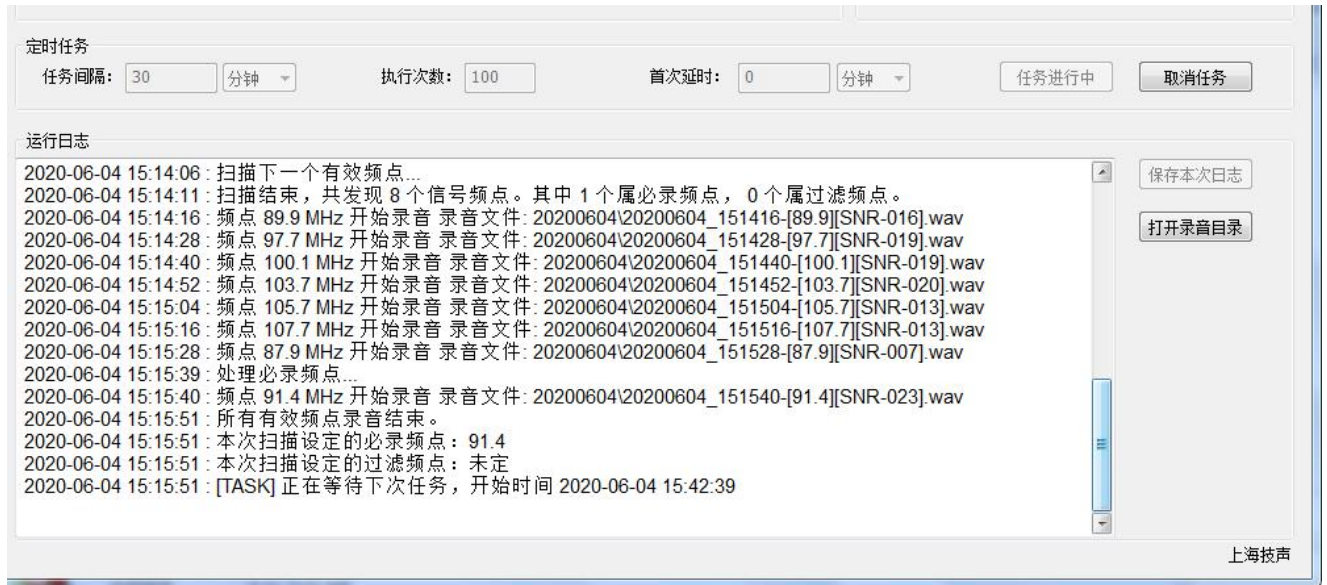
定时任务

任务间隔: 30 分钟 执行次数: 100 首次延时: 0 分钟 任务进行中 取消任务

运行日志

2020-06-04 15:14:06 : 扫描下一个有效频点...
2020-06-04 15:14:11 : 扫描结束，共发现 8 个信号频点。其中 1 个属必录频点， 0 个属过滤频点。
2020-06-04 15:14:16 : 频点 89.9 MHz 开始录音 录音文件: 20200604\20200604_151416-[89.9][SNR-016].wav
2020-06-04 15:14:28 : 频点 97.7 MHz 开始录音 录音文件: 20200604\20200604_151428-[97.7][SNR-019].wav
2020-06-04 15:14:40 : 频点 100.1 MHz 开始录音 录音文件: 20200604\20200604_151440-[100.1][SNR-019].wav
2020-06-04 15:14:52 : 频点 103.7 MHz 开始录音 录音文件: 20200604\20200604_151452-[103.7][SNR-020].wav
2020-06-04 15:15:04 : 频点 105.7 MHz 开始录音 录音文件: 20200604\20200604_151504-[105.7][SNR-013].wav
2020-06-04 15:15:16 : 频点 107.7 MHz 开始录音 录音文件: 20200604\20200604_151516-[107.7][SNR-013].wav
2020-06-04 15:15:28 : 频点 87.9 MHz 开始录音 录音文件: 20200604\20200604_151528-[87.9][SNR-007].wav
2020-06-04 15:15:39 : 处理必录频点...
2020-06-04 15:15:40 : 频点 91.4 MHz 开始录音 录音文件: 20200604\20200604_151540-[91.4][SNR-023].wav
2020-06-04 15:15:51 : 所有有效频点录音结束。
2020-06-04 15:15:51 : 本次扫描设定的必录频点：91.4
2020-06-04 15:15:51 : 本次扫描设定的过滤频点：未定
2020-06-04 15:15:51 : [TASK] 正在等待下次任务，开始时间 2020-06-04 15:42:39

保存本次日志

打开录音目录

上海技声